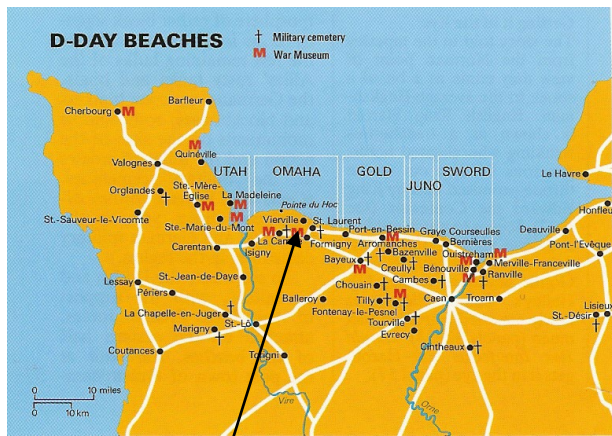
D-DAY BEACHES

† Military cemetery
M War Museum

Cherbourg M
Barfleur
M
Quinéville
Valognes
UTAH
OMAHA
GOLD
JUNO
SWORD
Le Havre
Honfleur
Orglandes
Ste.-Mère-Église
M
La Madeleine
M
M
St.-Sauveur-le-Vicomte
Ste.-Marie-du-Mont
Pointe du Hoc
Vierville
St. Laurent
Port-en-Bessin
Graye
Courseulles
Bernières
Deauville
M
M
Arromanches
Ouistreham
Pont-l'Évêque
Carentan
La Cambe
Isigny
Formigny
Bazenville
M
Merville-Franceville
Bayeux
Creully
Bénouville
Ranville
St.-Jean-de-Daye
M
Chouain
Cambes
Lessay
Périers
Balleroy
Tilly
Caen
Troarn
Fontenay-le-Pesnel
Lisieux
La Chapelle-en-Juger
Tourville
St.-Désir
Marigny
St.-Lô
Evrecy
Coutances
Torigni
Cintheaux
Vire
Orne
0 10 miles
0 10 km